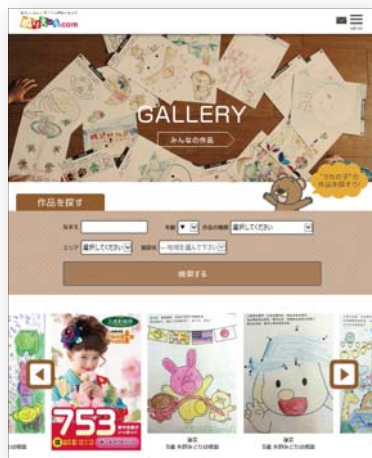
ぬりえ.com

GALLERY

みんなの作品

"うちの子"の作品を探す!

作品を探す

名前

年齢 ▼

作品の種類 選択してください

エリア 選択してください

施設名 ―地域を選んで下さい―

検索する

753

海菜
5歳 本野みどり幼稚園

海菜
5歳 本野みどり幼稚園

幼稚園